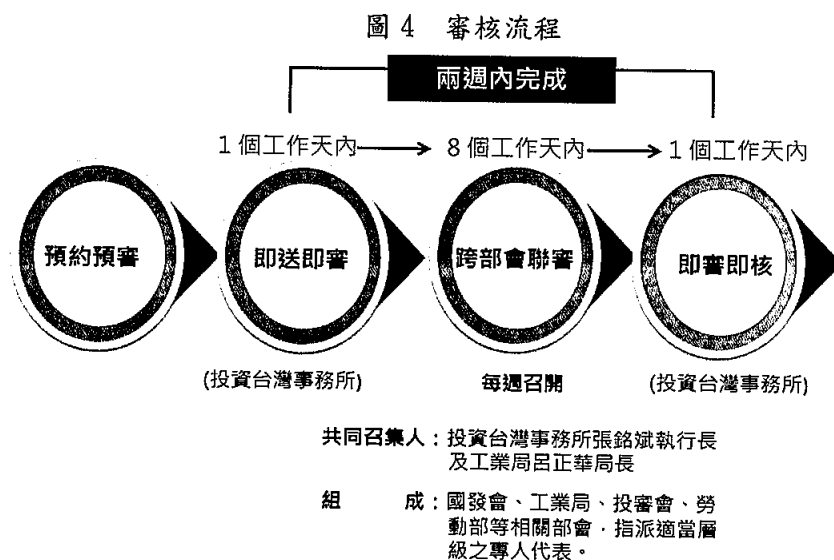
圖 4　審核流程

兩週內完成

1 個工作天內 → 8 個工作天內 → 1 個工作天內

預約預審

即送即審

跨部會聯審

即審即核

(投資台灣事務所)

每週召開

(投資台灣事務所)

共同召集人：投資台灣事務所張銘斌執行長及工業局呂正華局長

組　　成：國發會、工業局、投審會、勞動部等相關部會，指派適當層級之專人代表。